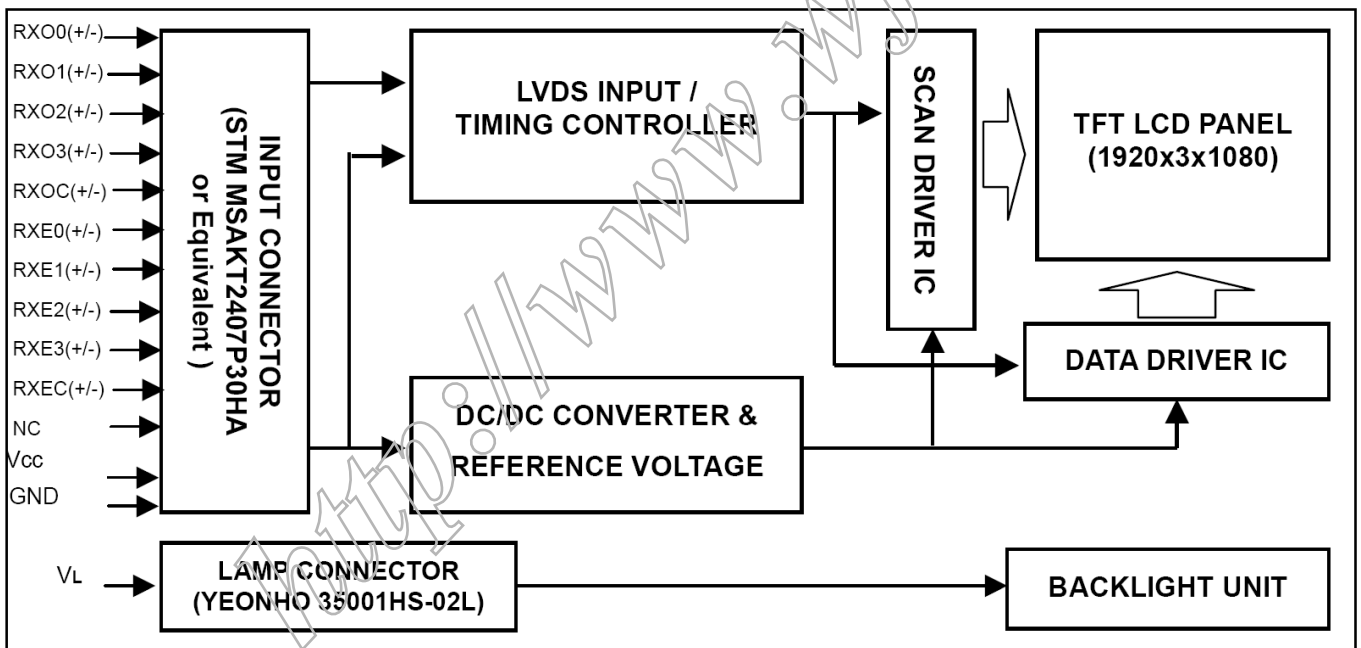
RXO0(+/-)
RXO1(+/-)
RXO2(+/-)
RXO3(+/-)
RXOC(+/-)
RXE0(+/-)
RXE1(+/-)
RXE2(+/-)
RXE3(+/-)
RXEC(+/-)
NC
Vcc
GND

INPUT CONNECTOR (STM MSAKT2407P30HA or Equivalent )

LVDS INPUT / TIMING CONTROLLER

SCAN DRIVER IC

TFT LCD PANEL (1920x3x1080)

DATA DRIVER IC

DC/DC CONVERTER & REFERENCE VOLTAGE

$V_L$

LAMP CONNECTOR (YEONHO 35001HS-02L)

BACKLIGHT UNIT

http://www.w